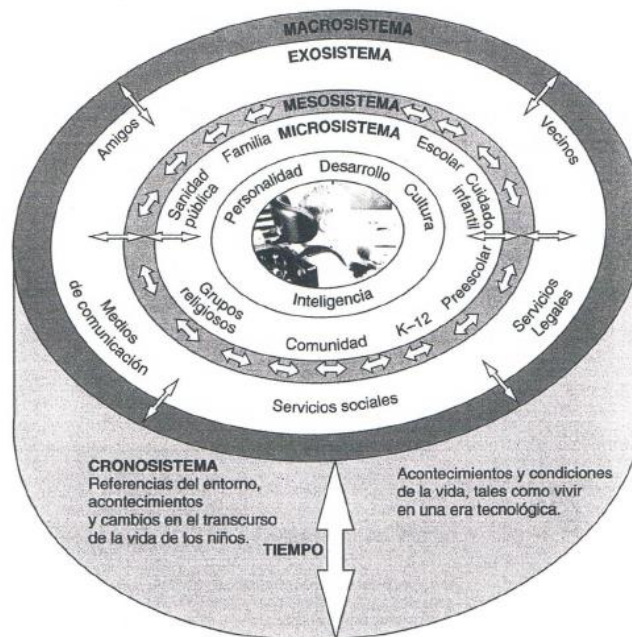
MACROSISTEMA

EXOSISTEMA

MESOSISTEMA

MICROSISTEMA

Amigos

Vecinos

Familia

Escolar

Sanidad pública

Cuidado infantil

Personalidad

Desarrollo

Cultura

Inteligencia

Grupos religiosos

Preescolar

K–12

Comunidad

Medios de comunicación

Servicios Legales

Servicios sociales

CRONOSISTEMA
Referencias del entorno, acontecimientos y cambios en el transcurso de la vida de los niños.

Acontecimientos y condiciones de la vida, tales como vivir en una era tecnológica.

TIEMPO